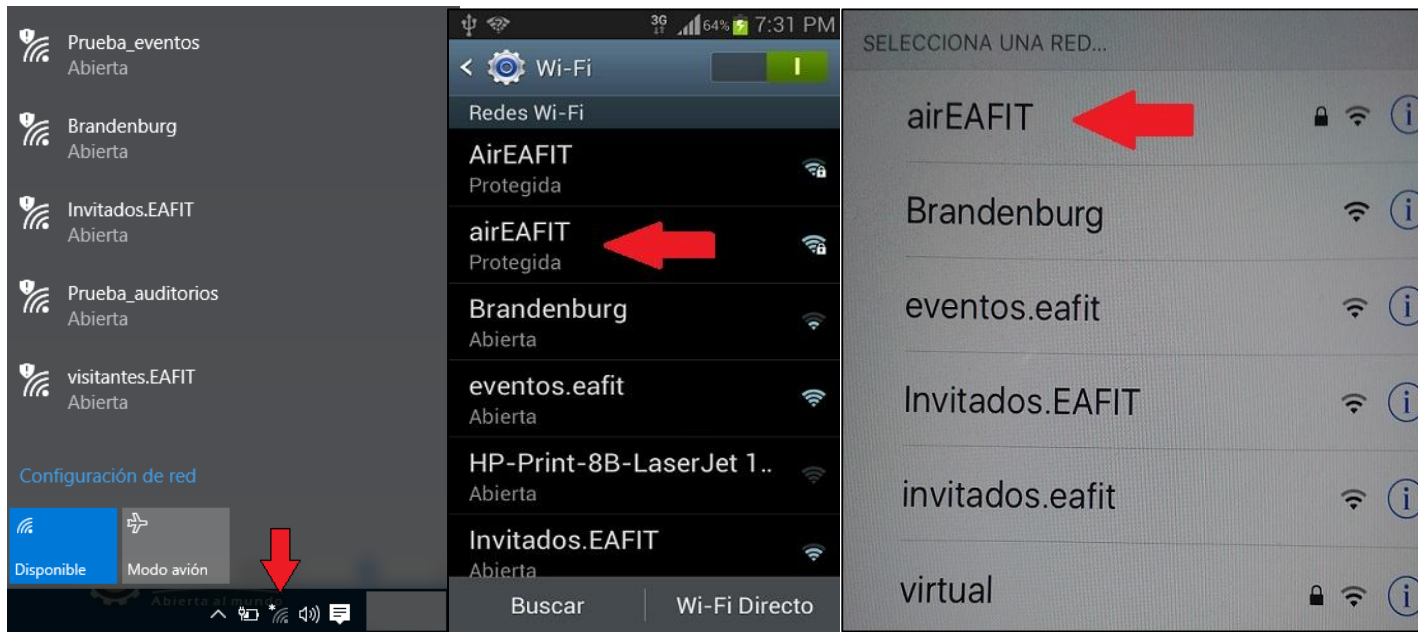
Prueba_eventos
Abierta

Brandenburg
Abierta

Invitados.EAFIT
Abierta

Prueba_auditorios
Abierta

visitantes.EAFIT
Abierta

Configuración de red

Disponible

Modo avión

Abierta al mundo

3G 64% 7:31 PM

Wi-Fi

I

Redes Wi-Fi

AirEAFIT
Protegida

airEAFIT
Protegida

Brandenburg
Abierta

eventos.eafit
Abierta

HP-Print-8B-LaserJet 1..
Abierta

Invitados.EAFIT
Abierta

Buscar

Wi-Fi Directo

SELECCIONA UNA RED...

airEAFIT

Brandenburg

eventos.eafit

Invitados.EAFIT

invitados.eafit

virtual